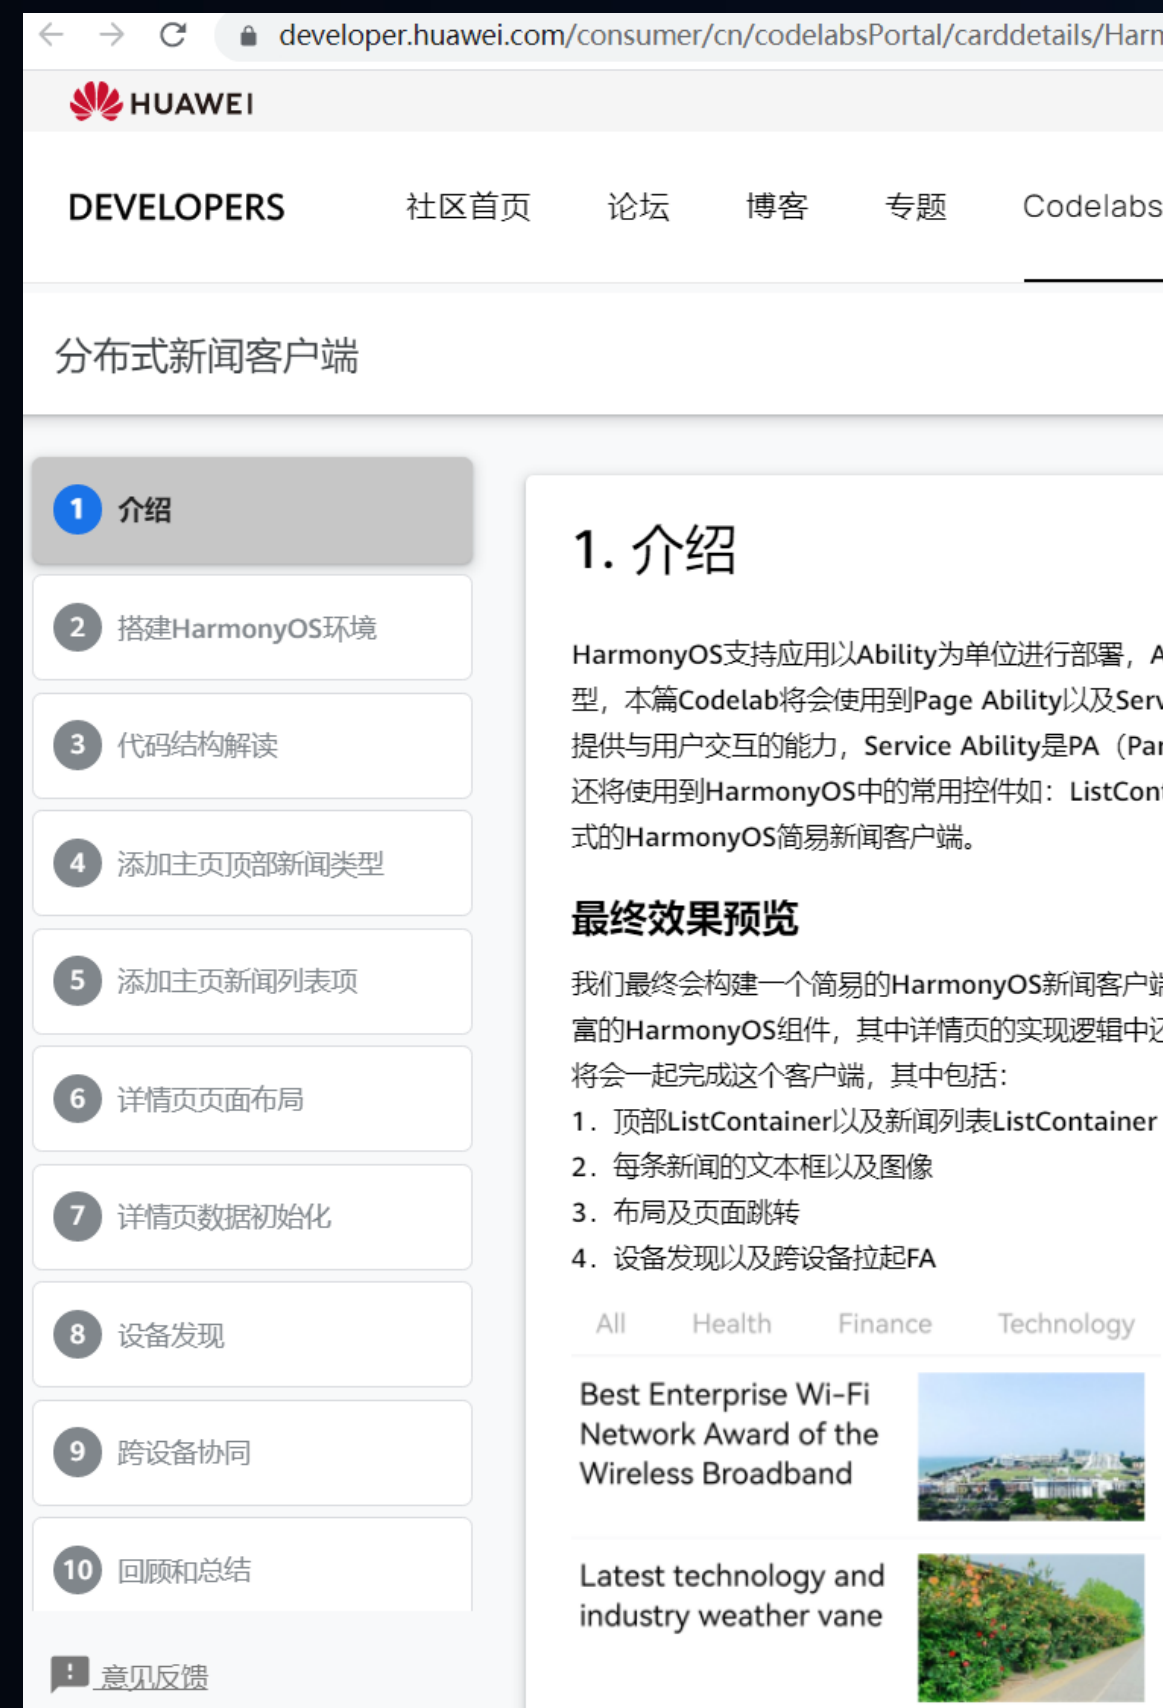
developer.huawei.com/consumer/cn/codelabsPortal/carddetails/Harm

HUAWEI

DEVELOPERS 社区首页 论坛 博客 专题 Codelabs

分布式新闻客户端

1 介绍

2 搭建HarmonyOS环境

3 代码结构解读

4 添加主页顶部新闻类型

5 添加主页新闻列表项

6 详情页页面布局

7 详情页数据初始化

8 设备发现

9 跨设备协同

10 回顾和总结

意见反馈

1. 介绍

HarmonyOS支持应用以Ability为单位进行部署，A 型，本篇Codelab将会使用到Page Ability以及Serv 提供与用户交互的能力，Service Ability是PA（Par 还将使用到HarmonyOS中的常用控件如：ListCon 式的HarmonyOS简易新闻客户端。

最终效果预览

我们最终会构建一个简易的HarmonyOS新闻客户端 富的HarmonyOS组件，其中详情页的实现逻辑中 将会一起完成这个客户端，其中包括：

1. 顶部ListContainer以及新闻列表ListContainer
2. 每条新闻的文本框以及图像
3. 布局及页面跳转
4. 设备发现以及跨设备拉起FA

All Health Finance Technology

Best Enterprise Wi-Fi Network Award of the Wireless Broadband

Latest technology and industry weather vane